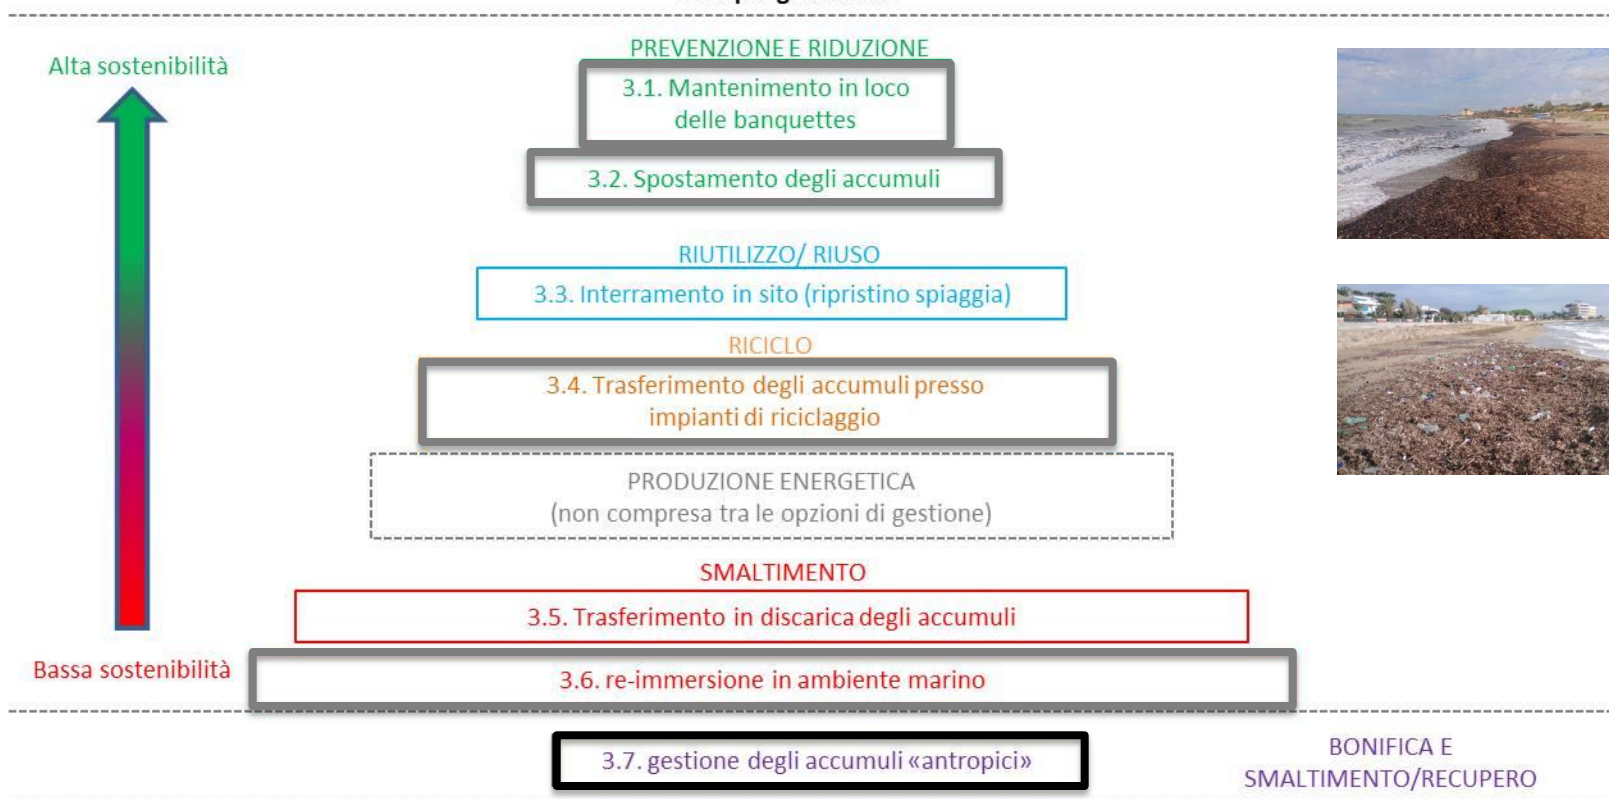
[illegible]

Alta sostenibilità

PREVENZIONE E RIDUZIONE

3.1. Mantenimento in loco delle banquettes

3.2. Spostamento degli accumuli

RIUTILIZZO/ RIUSO

3.3. Interramento in sito (ripristino spiaggia)

RICICLO

3.4. Trasferimento degli accumuli presso impianti di riciclaggio

PRODUZIONE ENERGETICA
(non compresa tra le opzioni di gestione)

SMALTIMENTO

3.5. Trasferimento in discarica degli accumuli

Bassa sostenibilità

3.6. re-immersione in ambiente marino

3.7. gestione degli accumuli «antropici»

BONIFICA E SMALTIMENTO/RECUPERO